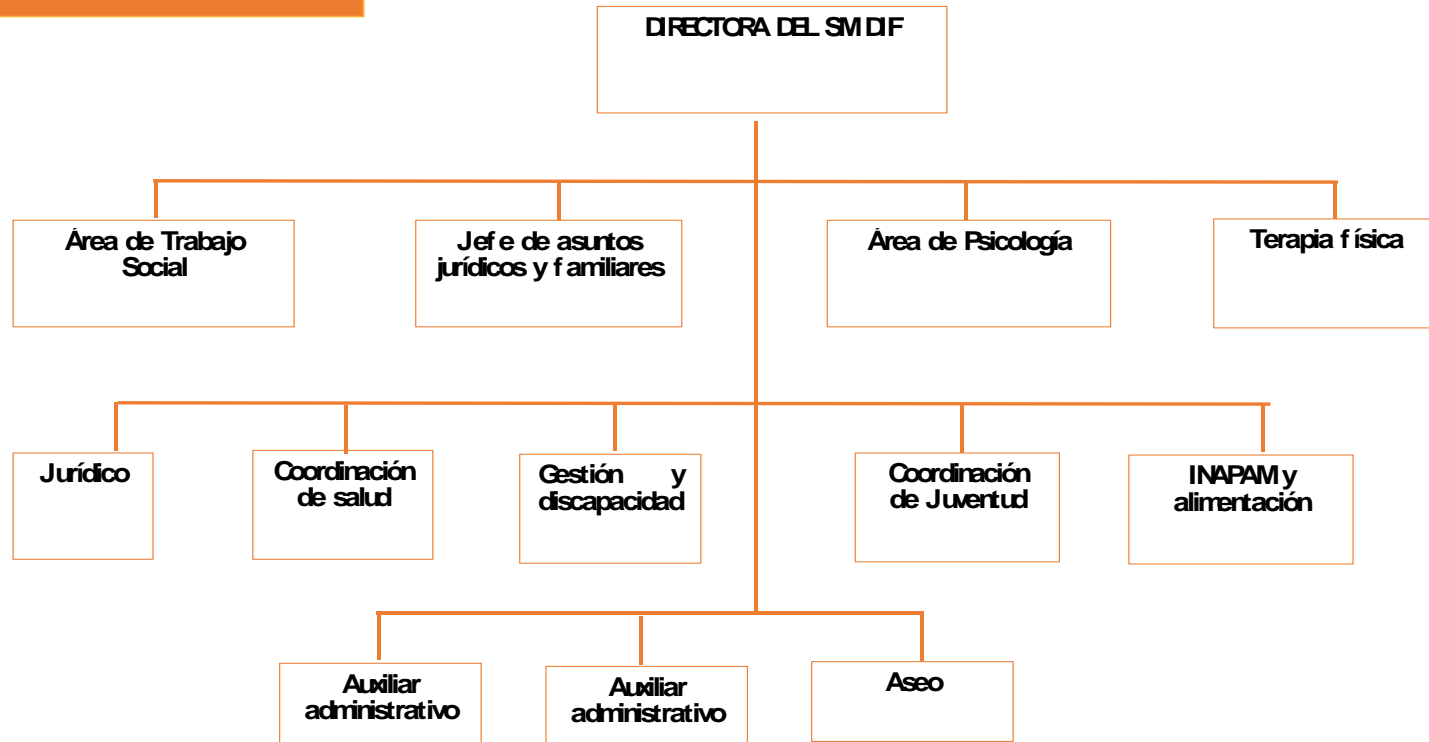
DIRECTORA DEL SMDIF

Área de Trabajo Social

Jefe de asuntos jurídicos y familiares

Área de Psicología

Terapia física

Jurídico

Coordinación de salud

Gestión y discapacidad

Coordinación de Juventud

INAPAM y alimentación

Auxiliar administrativo

Auxiliar administrativo

Aseo